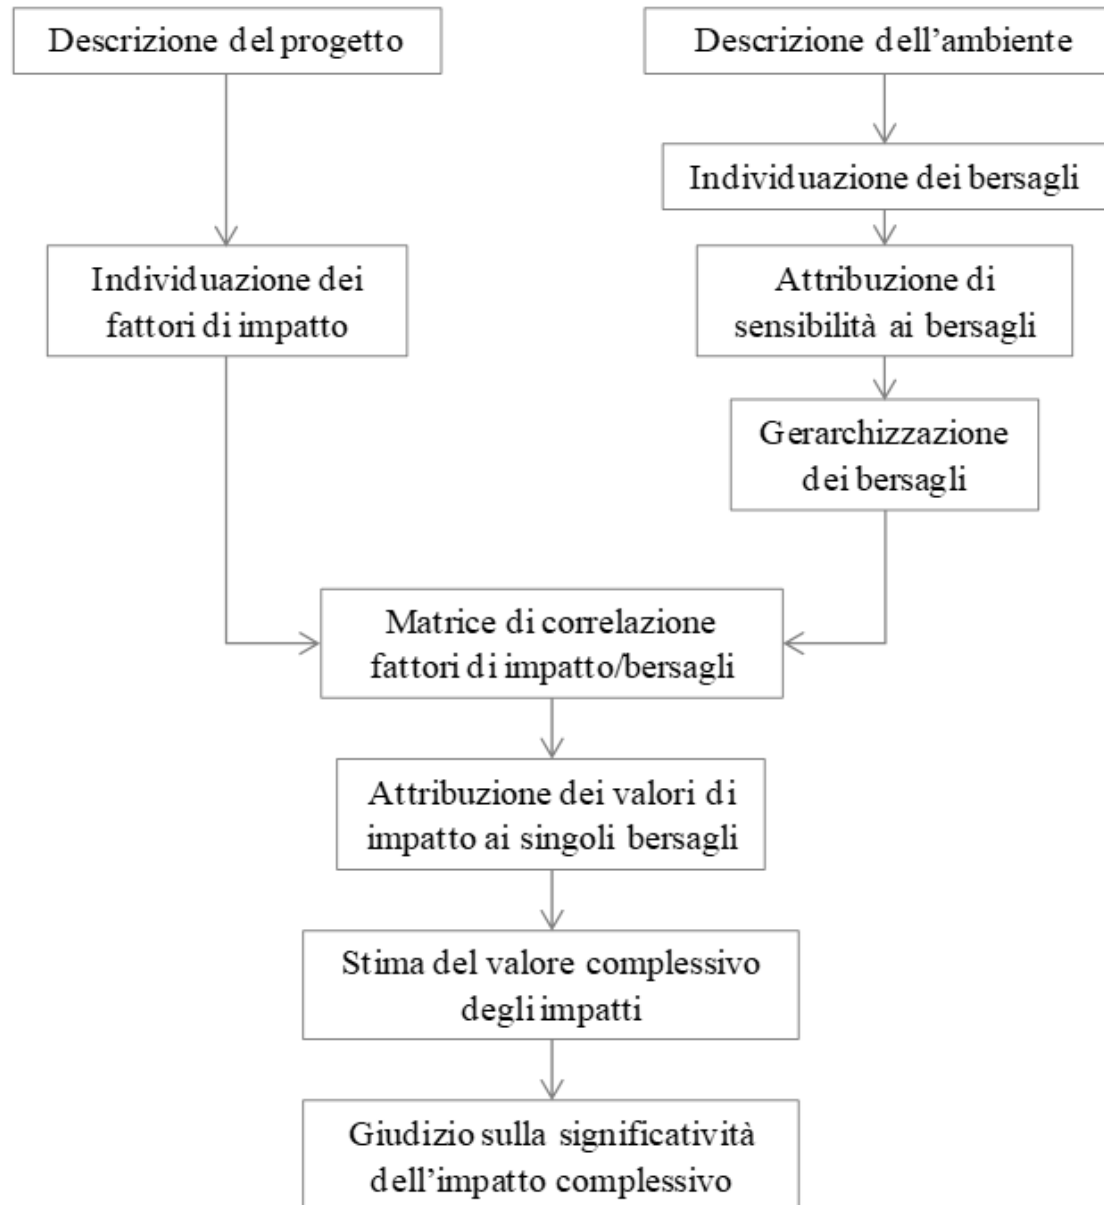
Descrizione del progetto

Descrizione dell'ambiente

Individuazione dei bersagli

Individuazione dei fattori di impatto

Attribuzione di sensibilità ai bersagli

Gerarchizzazione dei bersagli

Matrice di correlazione fattori di impatto/bersagli

Attribuzione dei valori di impatto ai singoli bersagli

Stima del valore complessivo degli impatti

Giudizio sulla significatività dell'impatto complessivo